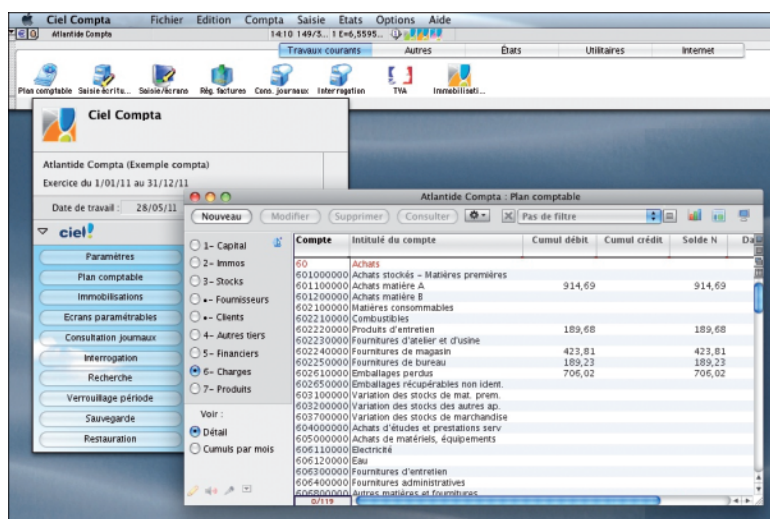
Ciel Compta Fichier Edition Compta Saisie États Options Aide

Atlantide Compta

14:10 149/3... 1 €=6,5595...

Travaux courants | Autres | États | Utilitaires | Internet

Plan comptable | Saisie écritu... | Saisie/écrans | Rég. factures | Cons. journaux | Interrogation | TVA | Immobilisati...

Ciel Compta

Atlantide Compta (Exemple compta)

Exercice du 1/01/11 au 31/12/11

Date de travail : 28/05/11

ciel

Paramètres
Plan comptable
Immobilisations
Ecrans paramétrables
Consultation journaux
Interrogation
Recherche
Verrouillage période
Sauvegarde
Restauration

Atlantide Compta : Plan comptable

Nouveau | Modifier | Supprimer | Consulter | Pas de filtre

1- Capital
2- Immos
3- Stocks
•- Fournisseurs
•- Clients
4- Autres tiers
5- Financiers
6- Charges
7- Produits

Voir :
Détail
Cumuls par mois

| Compte | Intitulé du compte | Cumul débit | Cumul crédit | Solde N | Da |
|---|---|---|---|---|---|
| 60 | Achats | | | | |
| 601000000 | Achats stockés - Matières premières | | | | |
| 601100000 | Achats matière A | 914,69 | | 914,69 | |
| 601200000 | Achats matière B | | | | |
| 602100000 | Matières consommables | | | | |
| 602110000 | Combustibles | | | | |
| 602220000 | Produits d'entretien | 189,68 | | 189,68 | |
| 602230000 | Fournitures d'atelier et d'usine | | | | |
| 602240000 | Fournitures de magasin | 423,81 | | 423,81 | |
| 602250000 | Fournitures de bureau | 189,23 | | 189,23 | |
| 602610000 | Emballages perdus | 706,02 | | 706,02 | |
| 602650000 | Emballages récupérables non ident. | | | | |
| 603100000 | Variation des stocks de mat. prem. | | | | |
| 603200000 | Variation des stocks des autres ap. | | | | |
| 603700000 | Variation des stocks de marchandise | | | | |
| 604000000 | Achats d'études et prestations serv | | | | |
| 605000000 | Achats de matériels, équipements | | | | |
| 606110000 | Electricité | | | | |
| 606120000 | Eau | | | | |
| 606300000 | Fournitures d'entretien | | | | |
| 606400000 | Fournitures administratives | | | | |
| 606800000 | Autres matières et fournitures | | | | |

0/119